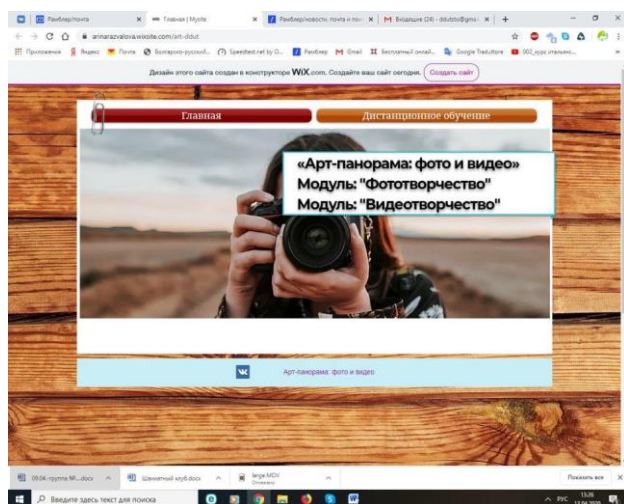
Рамблер/почта × Главная | Mysite × Рамблер/новости, почта и по × M Входящие (24) - ddutbto@gma × +

arinarazvalova.wixsite.com/art-ddut

Приложения Яндекс Почта Болгарско-русский... Speedtest.net by O... Рамблер Gmail Бесплатный онлай... Google Traduttore 002_вурс итальян...

Дизайн этого сайта создан в конструкторе WiX.com. Создайте ваш сайт сегодня. Создать сайт

Главная

Дистанционное обучение

«Арт-панорама: фото и видео»
Модуль: "Фототворчество"
Модуль: "Видеотворчество"

Арт-панорама: фото и видео

09.04.-группа №...docx Шахматный клуб.docx large MOV Отменено

Показать все

Введите здесь текст для поиска

РУС 13:36 13.04.2020